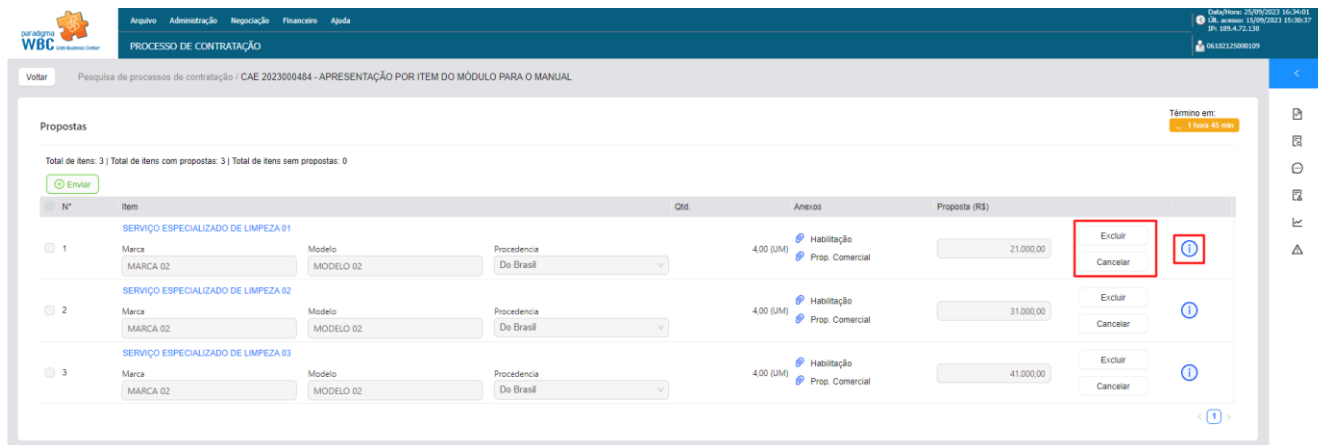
paradigma WBC Web Business Center

Arquivo Administração Negociação Financeiro Ajuda

PROCESSO DE CONTRATAÇÃO

Data/Hora: 25/09/2023 16:34:01
Últ. acesso: 15/09/2023 15:30:37
IP: 189.4.72.138

06102125000109

Voltar

Pesquisa de processos de contratação / CAE 2023000484 - APRESENTAÇÃO POR ITEM DO MÓDULO PARA O MANUAL

Propostas

Término em:
1 hora 45 min

Total de itens: 3 | Total de itens com propostas: 3 | Total de itens sem propostas: 0

Enviar

| N° | Item | | | Qtd. | Anexos | Proposta (R$) | | |
|---|---|---|---|---|---|---|---|---|
| 1 | SERVIÇO ESPECIALIZADO DE LIMPEZA 01<br>Marca MARCA 02 | Modelo MODELO 02 | Procedencia Do Brasil | 4,00 (UM) | Habilitação<br>Prop. Comercial | 21.000,00 | Excluir<br>Cancelar | |
| 2 | SERVIÇO ESPECIALIZADO DE LIMPEZA 02<br>Marca MARCA 02 | Modelo MODELO 02 | Procedencia Do Brasil | 4,00 (UM) | Habilitação<br>Prop. Comercial | 31.000,00 | Excluir<br>Cancelar | |
| 3 | SERVIÇO ESPECIALIZADO DE LIMPEZA 03<br>Marca MARCA 02 | Modelo MODELO 02 | Procedencia Do Brasil | 4,00 (UM) | Habilitação<br>Prop. Comercial | 41.000,00 | Excluir<br>Cancelar | |

1